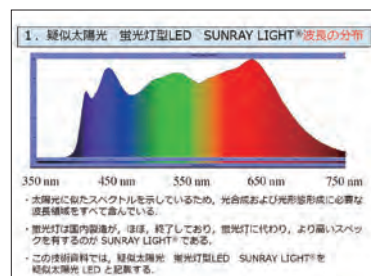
1．疑似太陽光　蛍光灯型LED　SUNRAY LIGHT®波長の分布

350 nm　450 nm　550 nm　650 nm　750 nm

・太陽光に似たスペクトルを示しているため、光合成および光形態形成に必要な波長領域をすべて含んでいる。

・蛍光灯は国内製造が、ほぼ、終了しており、蛍光灯に代わり、より高いスペックを有するのが SUNRAY LIGHT® である。

・この技術資料では、疑似太陽光　蛍光灯型LED　SUNRAY LIGHT®を疑似太陽光 LED と記載する。